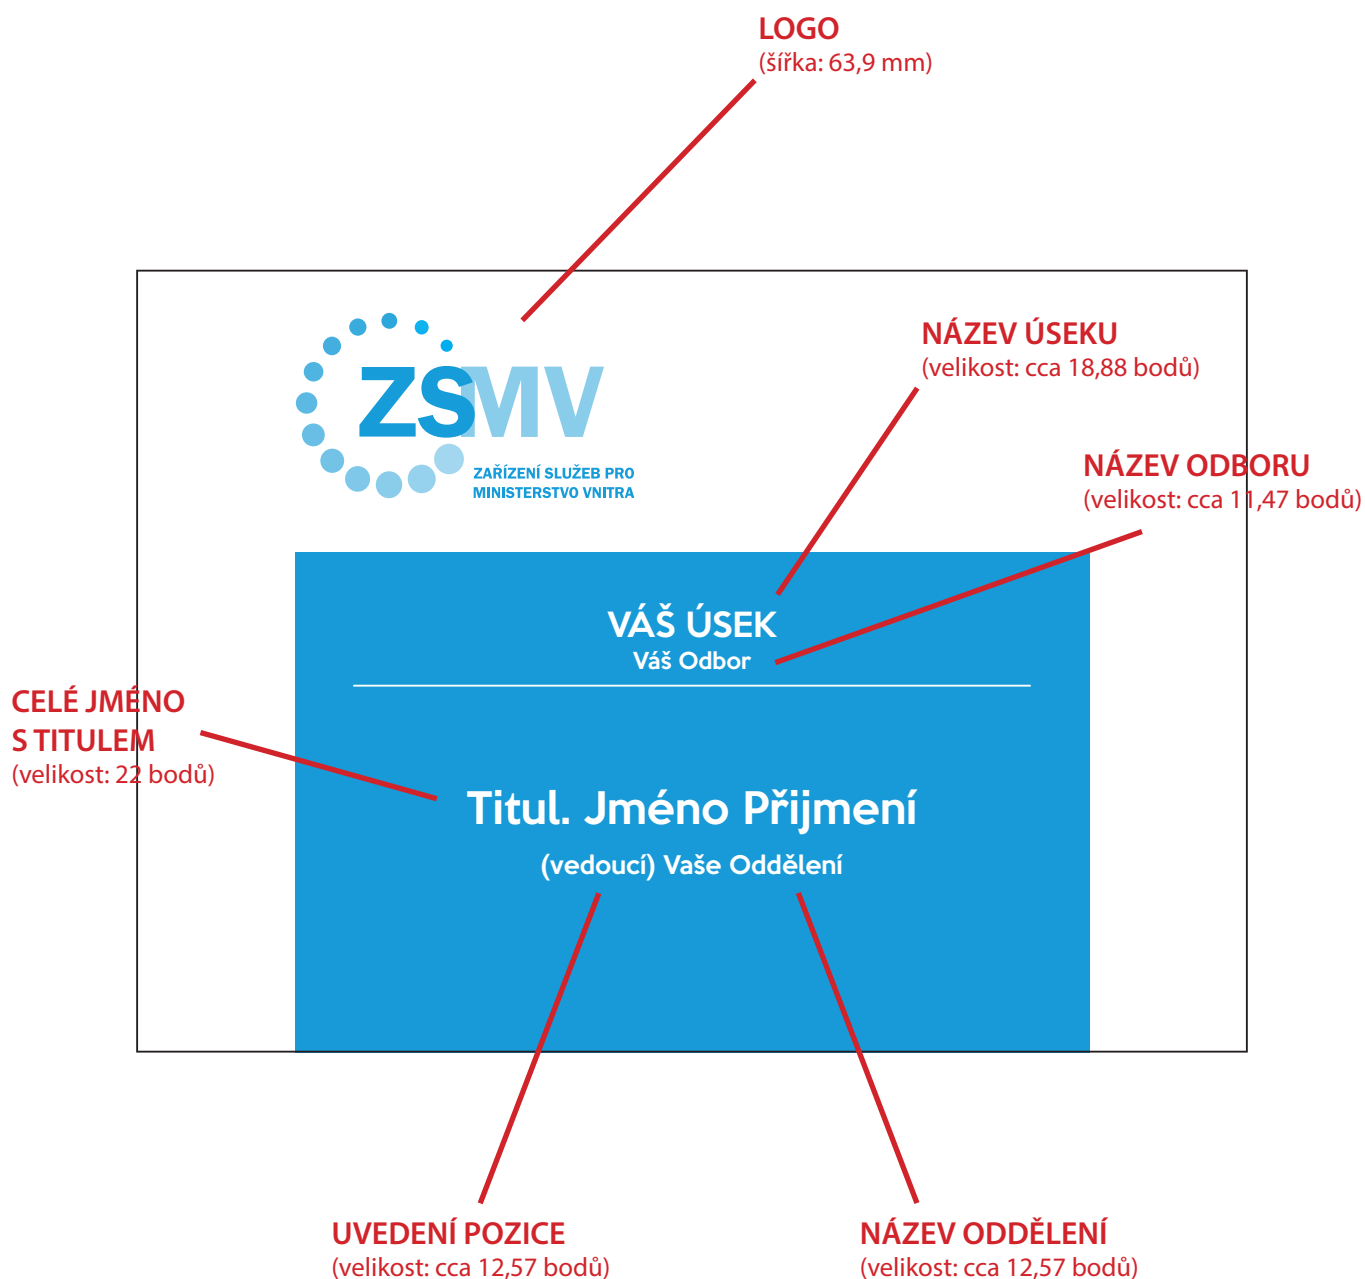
LOGO
(šířka: 63,9 mm)

NÁZEV ÚSEKU
(velikost: cca 18,88 bodů)

NÁZEV ODBORU
(velikost: cca 11,47 bodů)

ZSMV
ZAŘÍZENÍ SLUŽEB PRO MINISTERSTVO VNITRA

VÁŠ ÚSEK
Váš Odbor

CELÉ JMÉNO S TITULEM
(velikost: 22 bodů)

Titul. Jméno Přijmení
(vedoucí) Vaše Oddělení

UVEDENÍ POZICE
(velikost: cca 12,57 bodů)

NÁZEV ODDĚLENÍ
(velikost: cca 12,57 bodů)